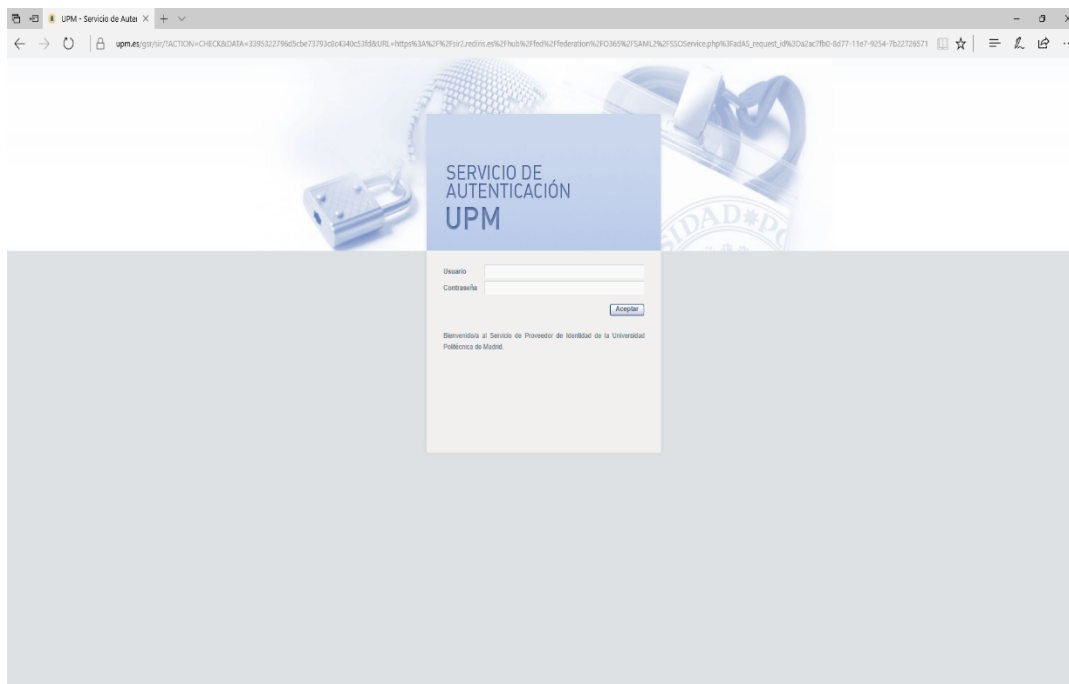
UPM - Servicio de Auter ×

upm.es/gsr/sir/?ACTION=CHECK&DATA=3395322796d5cbe73793c8c4340c53fd&URL=https%3A%2F%2Fsir2.rediris.es%2Fhub%2Fed%2Ffederation%2FO365%2FSAML2%2FSSOService.php%3FadAS_request_id%3Da2ac7fb0-8d77-11e7-9254-7b22726571

SERVICIO DE AUTENTICACIÓN UPM

Usuario

Contraseña

Aceptar

Bienvenido/a al Servicio de Proveedor de Identidad de la Universidad Politécnica de Madrid.